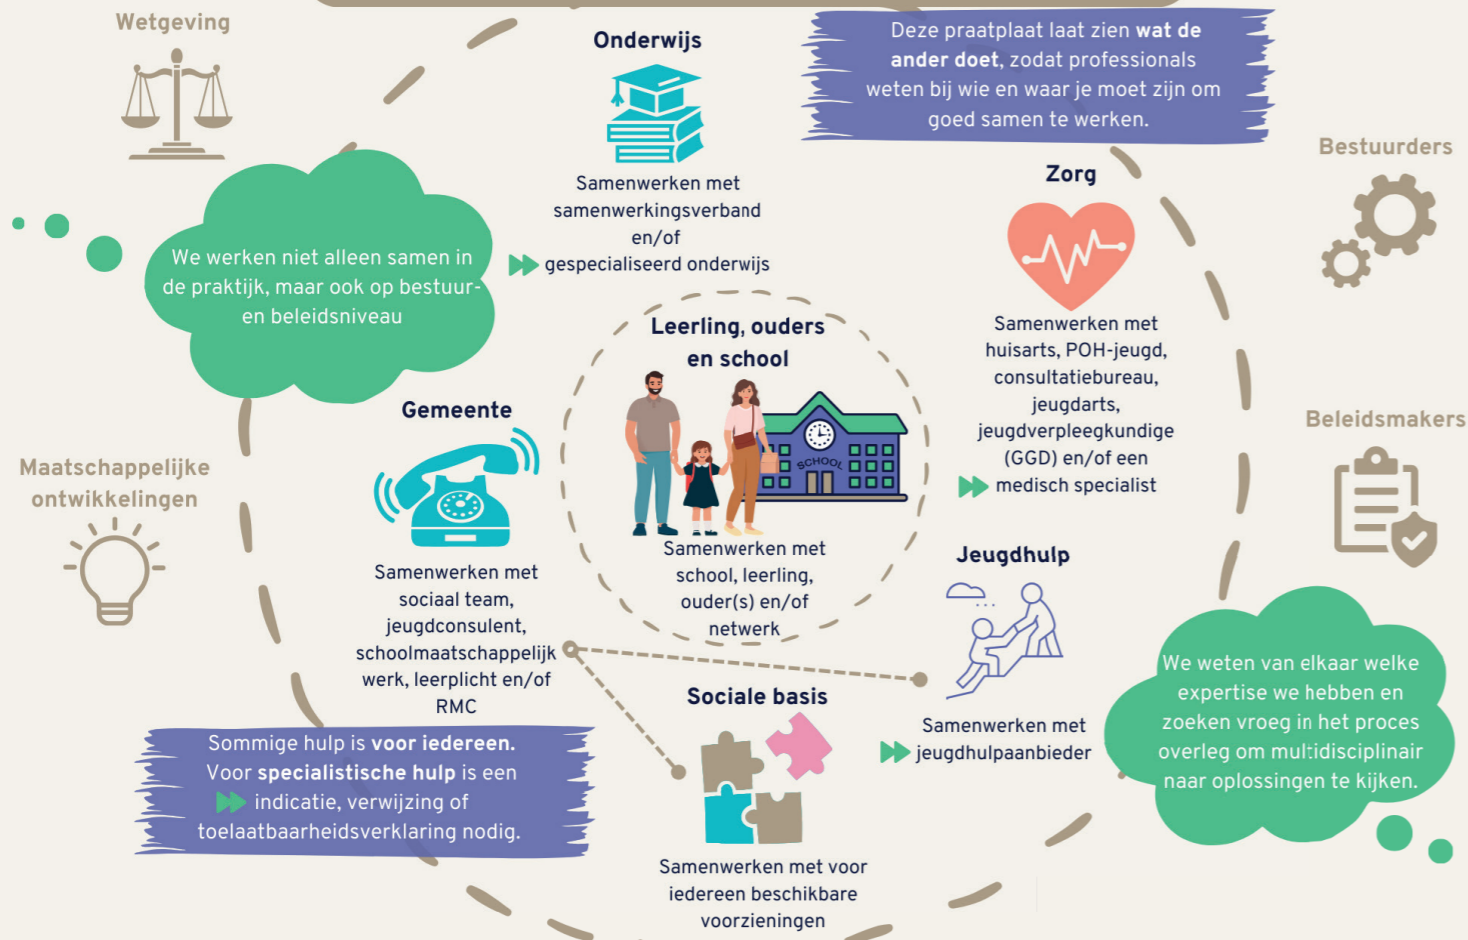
Wetgeving

Onderwijs

Deze praatplaat laat zien **wat de ander doet**, zodat professionals weten bij wie en waar je moet zijn om goed samen te werken.

Bestuurders

We werken niet alleen samen in de praktijk, maar ook op bestuur- en beleidsniveau

Samenwerken met samenwerkingsverband en/of gespecialiseerd onderwijs

Zorg

Samenwerken met huisarts, POH-jeugd, consultatiebureau, jeugdarts, jeugdverpleegkundige (GGD) en/of een medisch specialist

Leerling, ouders en school

SCHOOL

Beleidsmakers

Gemeente

Maatschappelijke ontwikkelingen

Samenwerken met school, leerling, ouder(s) en/of netwerk

Jeugdhulp

Samenwerken met sociaal team, jeugdconsulent, schoolmaatschappelijk werk, leerplicht en/of RMC

We weten van elkaar welke expertise we hebben en zoeken vroeg in het proces overleg om multidisciplinair naar oplossingen te kijken.

Sociale basis

Samenwerken met jeugdhulpaanbieder

Sommige hulp is **voor iedereen.** Voor **specialistische hulp** is een indicatie, verwijzing of toelaatbaarheidsverklaring nodig.

Samenwerken met voor iedereen beschikbare voorzieningen